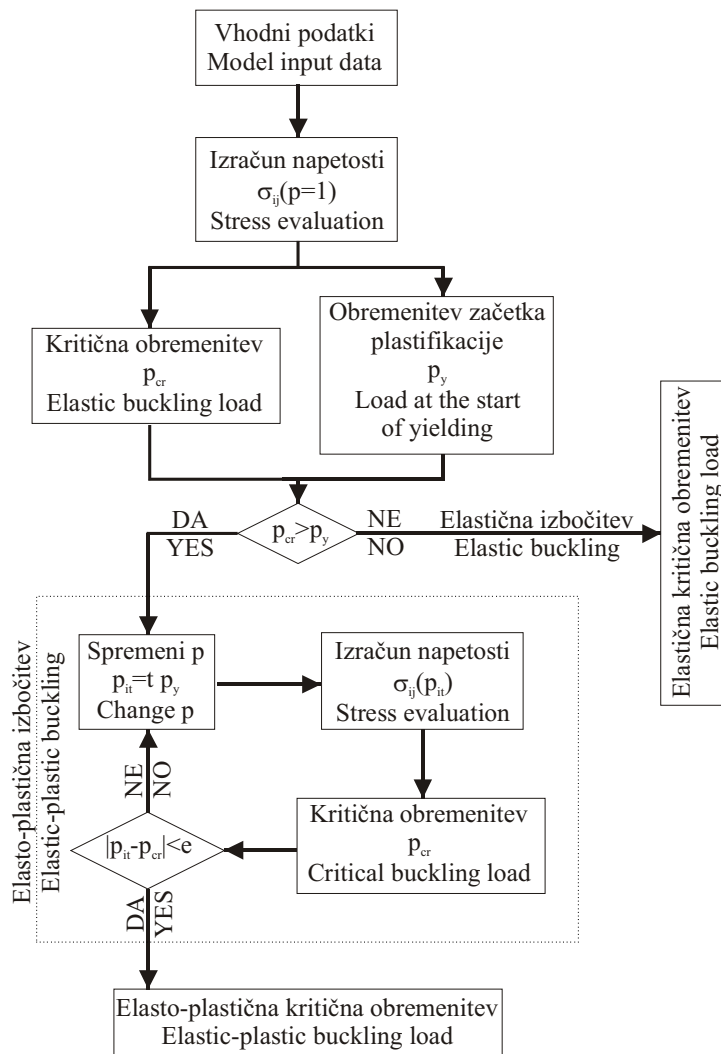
Vhodni podatki
Model input data

Izračun napetosti
$\sigma_{ij}(p=1)$
Stress evaluation

Kritična obremenitev
$p_{cr}$
Elastic buckling load

Obremenitev začetka plastifikacije
$p_y$
Load at the start of yielding

DA
YES

$p_{cr}>p_y$

NE
NO

Elastična izbočitev
Elastic buckling

Elastična kritična obremenitev
Elastic buckling load

Elasto-plastična izbočitev
Elastic-plastic buckling

Spremeni p
$p_{it}=t\ p_y$
Change p

Izračun napetosti
$\sigma_{ij}(p_{it})$
Stress evaluation

NE
NO

Kritična obremenitev
$p_{cr}$
Critical buckling load

$|p_{it}-p_{cr}|<e$

DA
YES

Elasto-plastična kritična obremenitev
Elastic-plastic buckling load